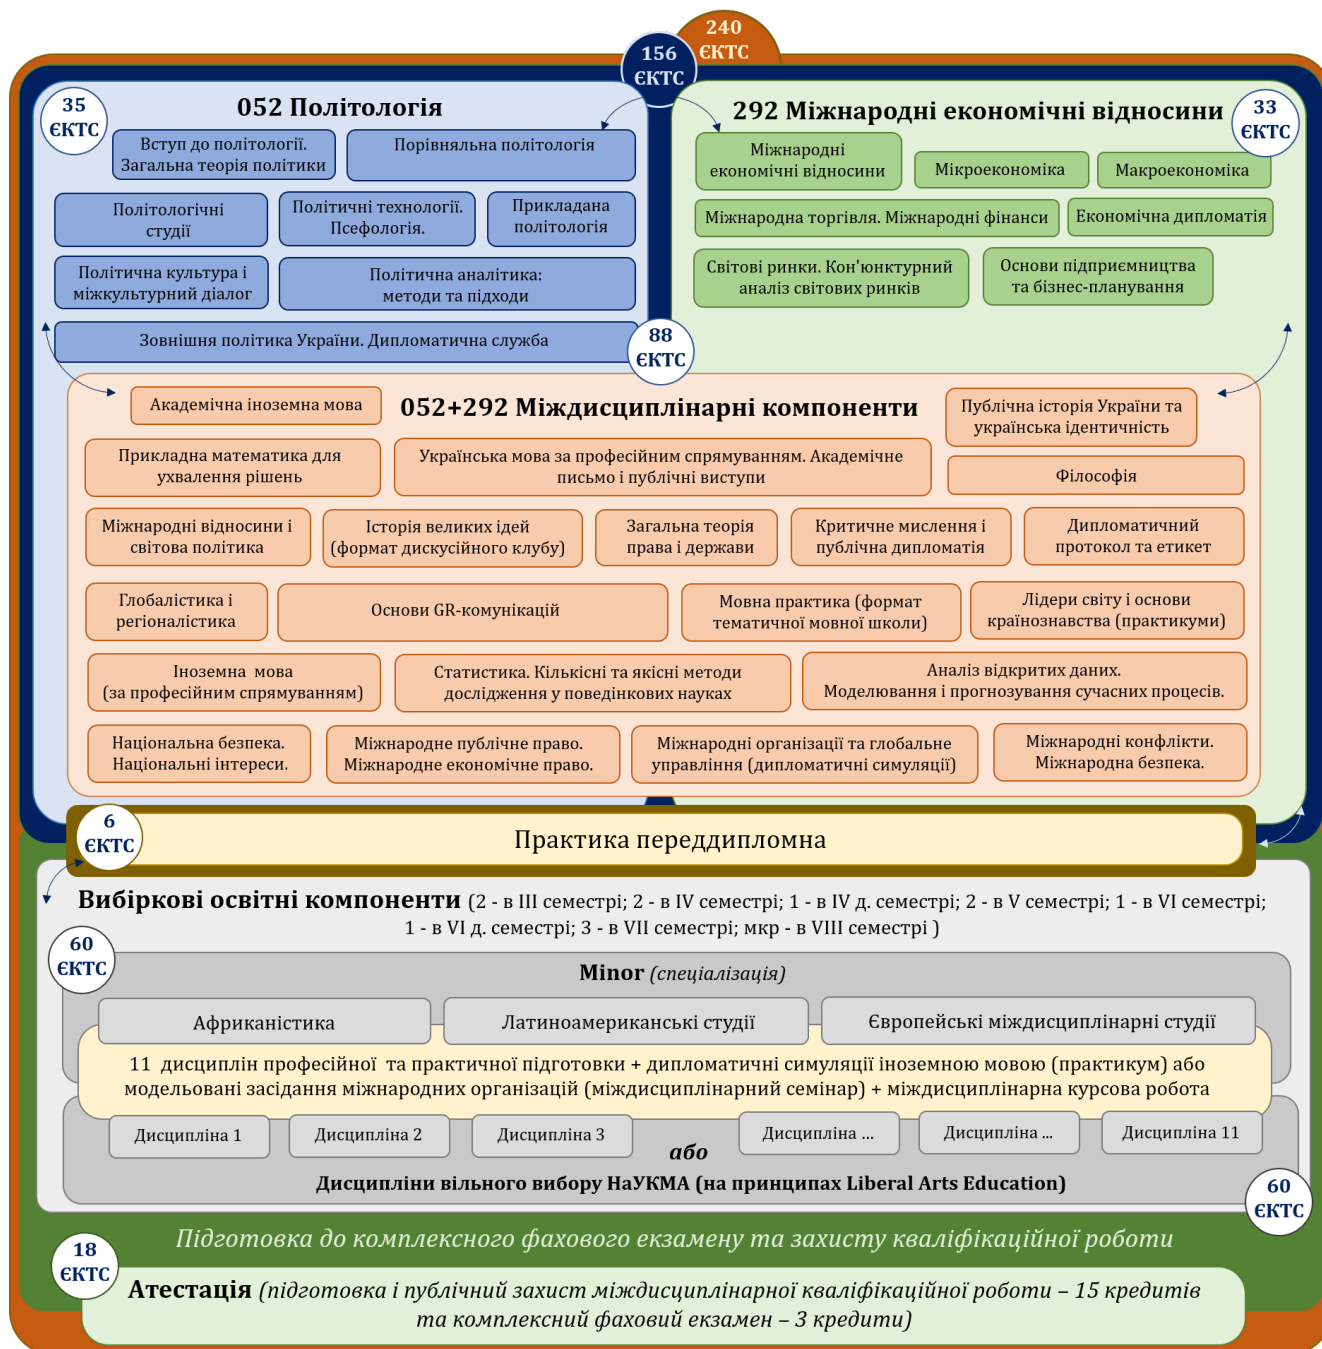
240 ЄКТС

156 ЄКТС

35 ЄКТС

052 Політологія

Вступ до політології. Загальна теорія політики

Порівняльна політологія

Політологічні студії

Політичні технології. Псефологія.

Прикладана політологія

Політична культура і міжкультурний діалог

Політична аналітика: методи та підходи

Зовнішня політика України. Дипломатична служба

292 Міжнародні економічні відносини

33 ЄКТС

Міжнародні економічні відносини

Мікроекономіка

Макроекономіка

Міжнародна торгівля. Міжнародні фінанси

Економічна дипломатія

Світові ринки. Кон'юнктурний аналіз світових ринків

Основи підприємництва та бізнес-планування

88 ЄКТС

Академічна іноземна мова

052+292 Міждисциплінарні компоненти

Публічна історія України та українська ідентичність

Прикладна математика для ухвалення рішень

Українська мова за професійним спрямуванням. Академічне письмо і публічні виступи

Філософія

Міжнародні відносини і світова політика

Історія великих ідей (формат дискусійного клубу)

Загальна теорія права і держави

Критичне мислення і публічна дипломатія

Дипломатичний протокол та етикет

Глобалістика і регіоналістика

Основи GR-комунікацій

Мовна практика (формат тематичної мовної школи)

Лідери світу і основи країнознавства (практикуми)

Іноземна мова (за професійним спрямуванням)

Статистика. Кількісні та якісні методи дослідження у поведінкових науках

Аналіз відкритих даних. Моделювання і прогнозування сучасних процесів.

Національна безпека. Національні інтереси.

Міжнародне публічне право. Міжнародне економічне право.

Міжнародні організації та глобальне управління (дипломатичні симуляції)

Міжнародні конфлікти. Міжнародна безпека.

6 ЄКТС

Практика переддипломна

Вибіркові освітні компоненти (2 - в III семестрі; 2 - в IV семестрі; 1 - в IV д. семестрі; 2 - в V семестрі; 1 - в VI семестрі; 1 - в VI д. семестрі; 3 - в VII семестрі; мкр - в VIII семестрі )

60 ЄКТС

Minor (спеціалізація)

Африканістика

Латиноамериканські студії

Європейські міждисциплінарні студії

11 дисциплін професійної та практичної підготовки + дипломатичні симуляції іноземною мовою (практикум) або модельовані засідання міжнародних організацій (міждисциплінарний семінар) + міждисциплінарна курсова робота

Дисципліна 1

Дисципліна 2

Дисципліна 3

або

Дисципліна ...

Дисципліна ...

Дисципліна 11

Дисципліни вільного вибору НаУКМА (на принципах Liberal Arts Education)

60 ЄКТС

Підготовка до комплексного фахового екзамену та захисту кваліфікаційної роботи

18 ЄКТС

Атестація (підготовка і публічний захист міждисциплінарної кваліфікаційної роботи – 15 кредитів та комплексний фаховий екзамен – 3 кредити)